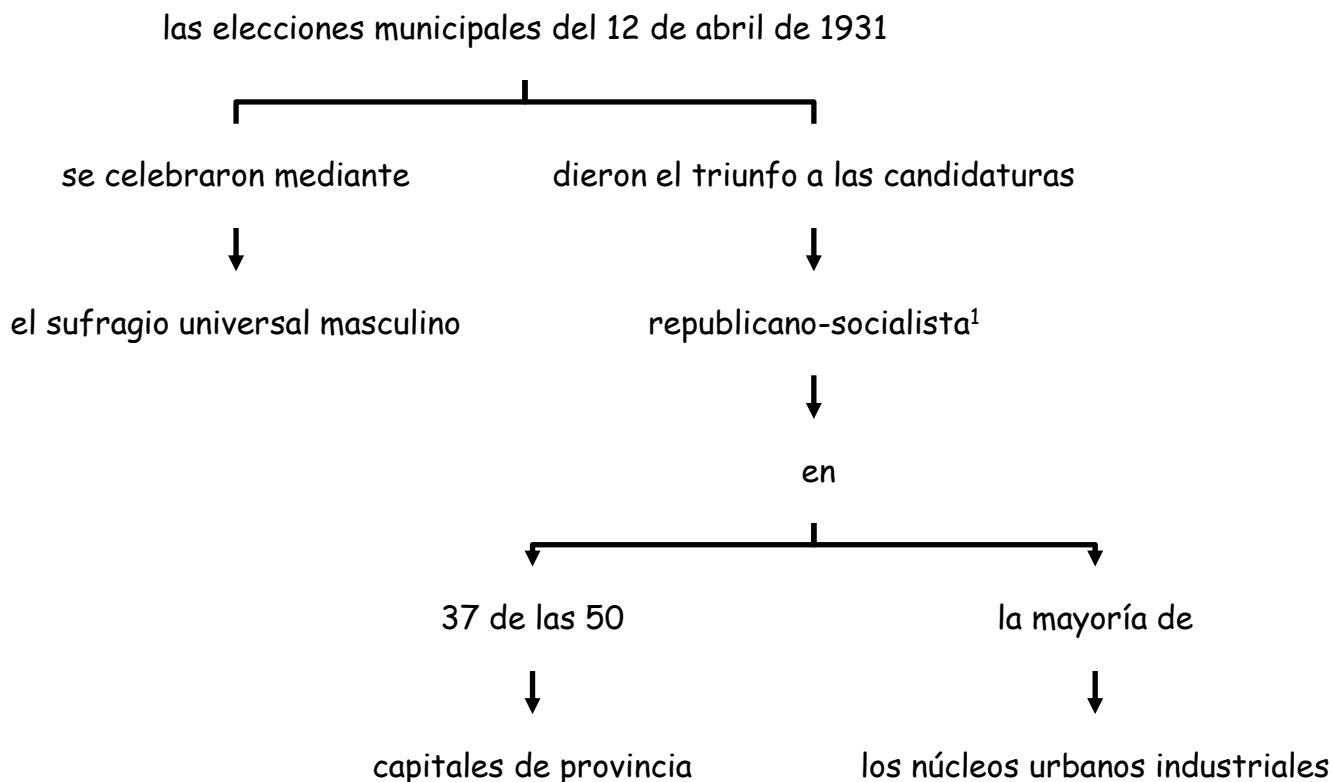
las elecciones municipales del 12 de abril de 1931

se celebraron mediante

el sufragio universal masculino

dieron el triunfo a las candidaturas

republicano-socialista$^1$

en

37 de las 50

capitales de provincia

la mayoría de

los núcleos urbanos industriales